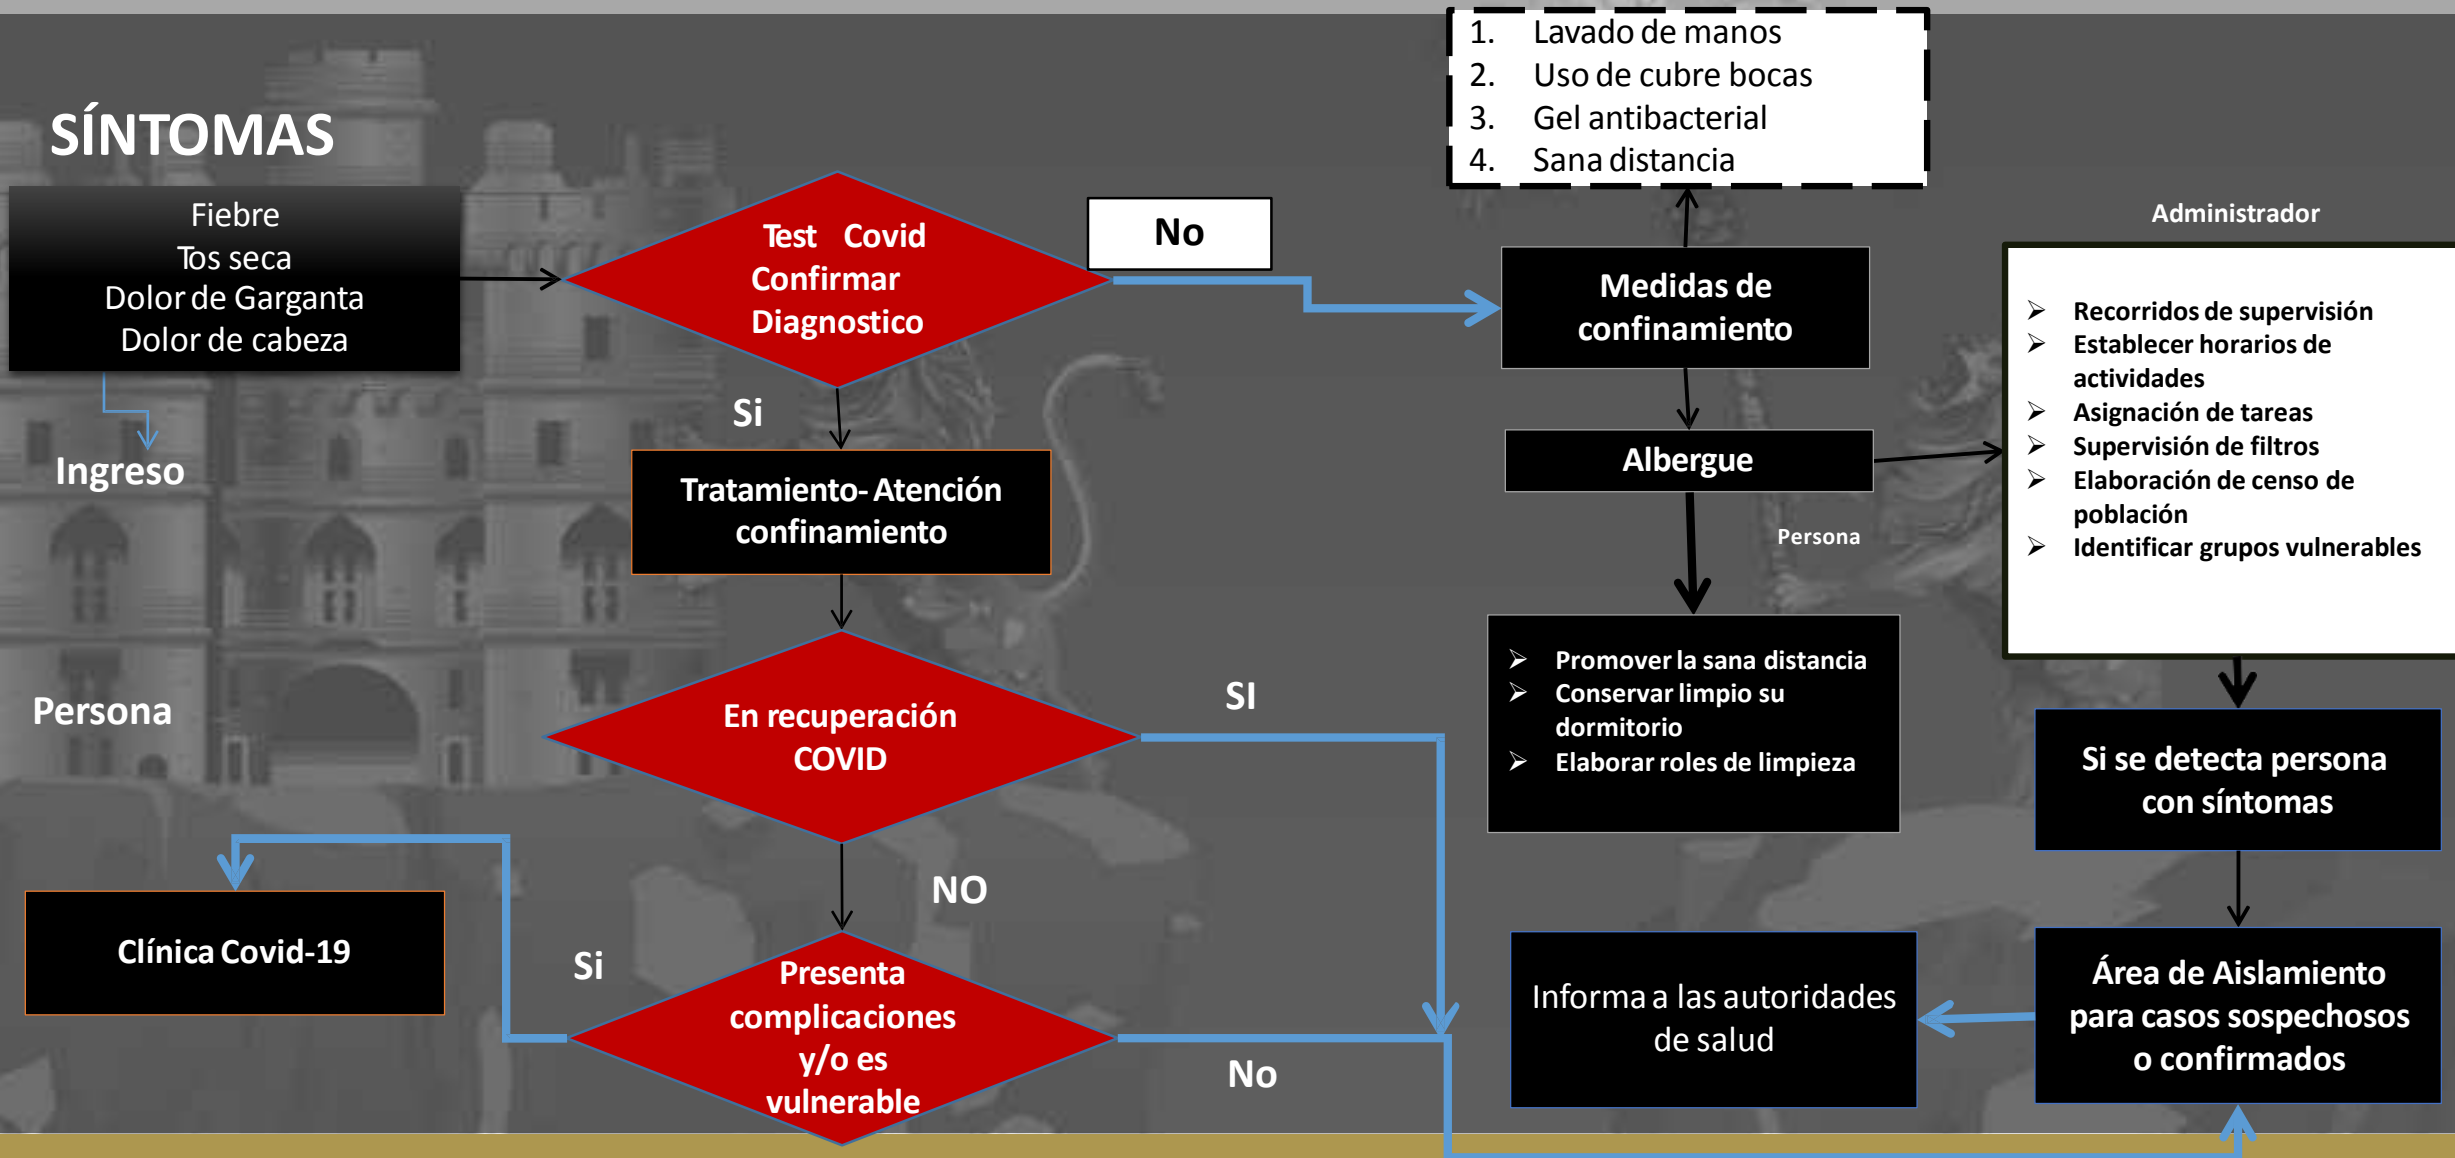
SÍNTOMAS

Fiebre
Tos seca
Dolor de Garganta
Dolor de cabeza

Ingreso

Persona

Test Covid
Confirmar
Diagnostico

No

Si

Tratamiento- Atención confinamiento

En recuperación COVID

SI

NO

Si

Presenta complicaciones y/o es vulnerable

No

Clínica Covid-19

1. Lavado de manos
2. Uso de cubre bocas
3. Gel antibacterial
4. Sana distancia

Medidas de confinamiento

Albergue

Persona

➤ Promover la sana distancia
➤ Conservar limpio su dormitorio
➤ Elaborar roles de limpieza

Informa a las autoridades de salud

Administrador

➤ Recorridos de supervisión
➤ Establecer horarios de actividades
➤ Asignación de tareas
➤ Supervisión de filtros
➤ Elaboración de censo de población
➤ Identificar grupos vulnerables

Si se detecta persona con síntomas

Área de Aislamiento para casos sospechosos o confirmados